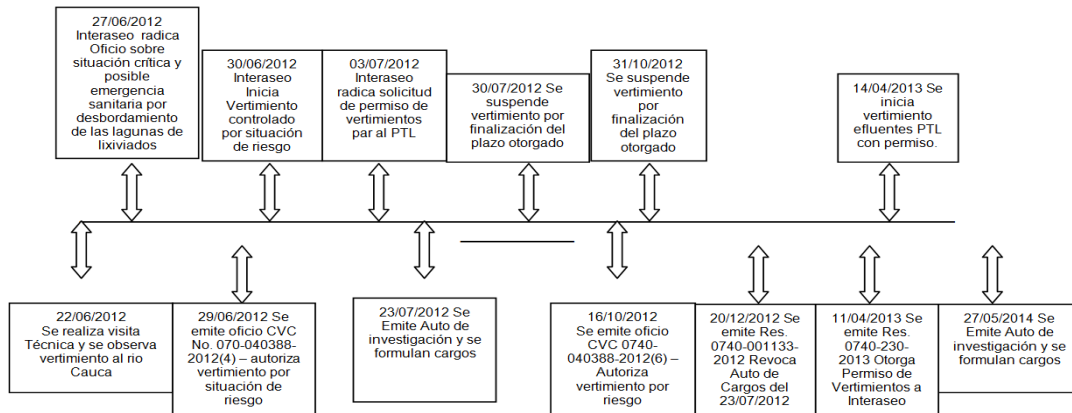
27/06/2012 Interaseo radica Oficio sobre situación crítica y posible emergencia sanitaria por desbordamiento de las lagunas de lixiviados

30/06/2012 Interaseo Inicia Vertimiento controlado por situación de riesgo

03/07/2012 Interaseo radica solicitud de permiso de vertimientos par al PTL

30/07/2012 Se suspende vertimiento por finalización del plazo otorgado

31/10/2012 Se suspende vertimiento por finalización del plazo otorgado

14/04/2013 Se inicia vertimiento efluentes PTL con permiso.

22/06/2012 Se realiza visita Técnica y se observa vertimiento al rio Cauca

29/06/2012 Se emite oficio CVC No. 070-040388-2012(4) – autoriza vertimiento por situación de riesgo

23/07/2012 Se Emite Auto de investigación y se formulan cargos

16/10/2012 Se emite oficio CVC 0740-040388-2012(6) – Autoriza vertimiento por riesgo

20/12/2012 Se emite Res. 0740-001133-2012 Revoca Auto de Cargos del 23/07/2012

11/04/2013 Se emite Res. 0740-230-2013 Otorga Permiso de Vertimientos a Interaseo

27/05/2014 Se Emite Auto de investigación y se formulan cargos